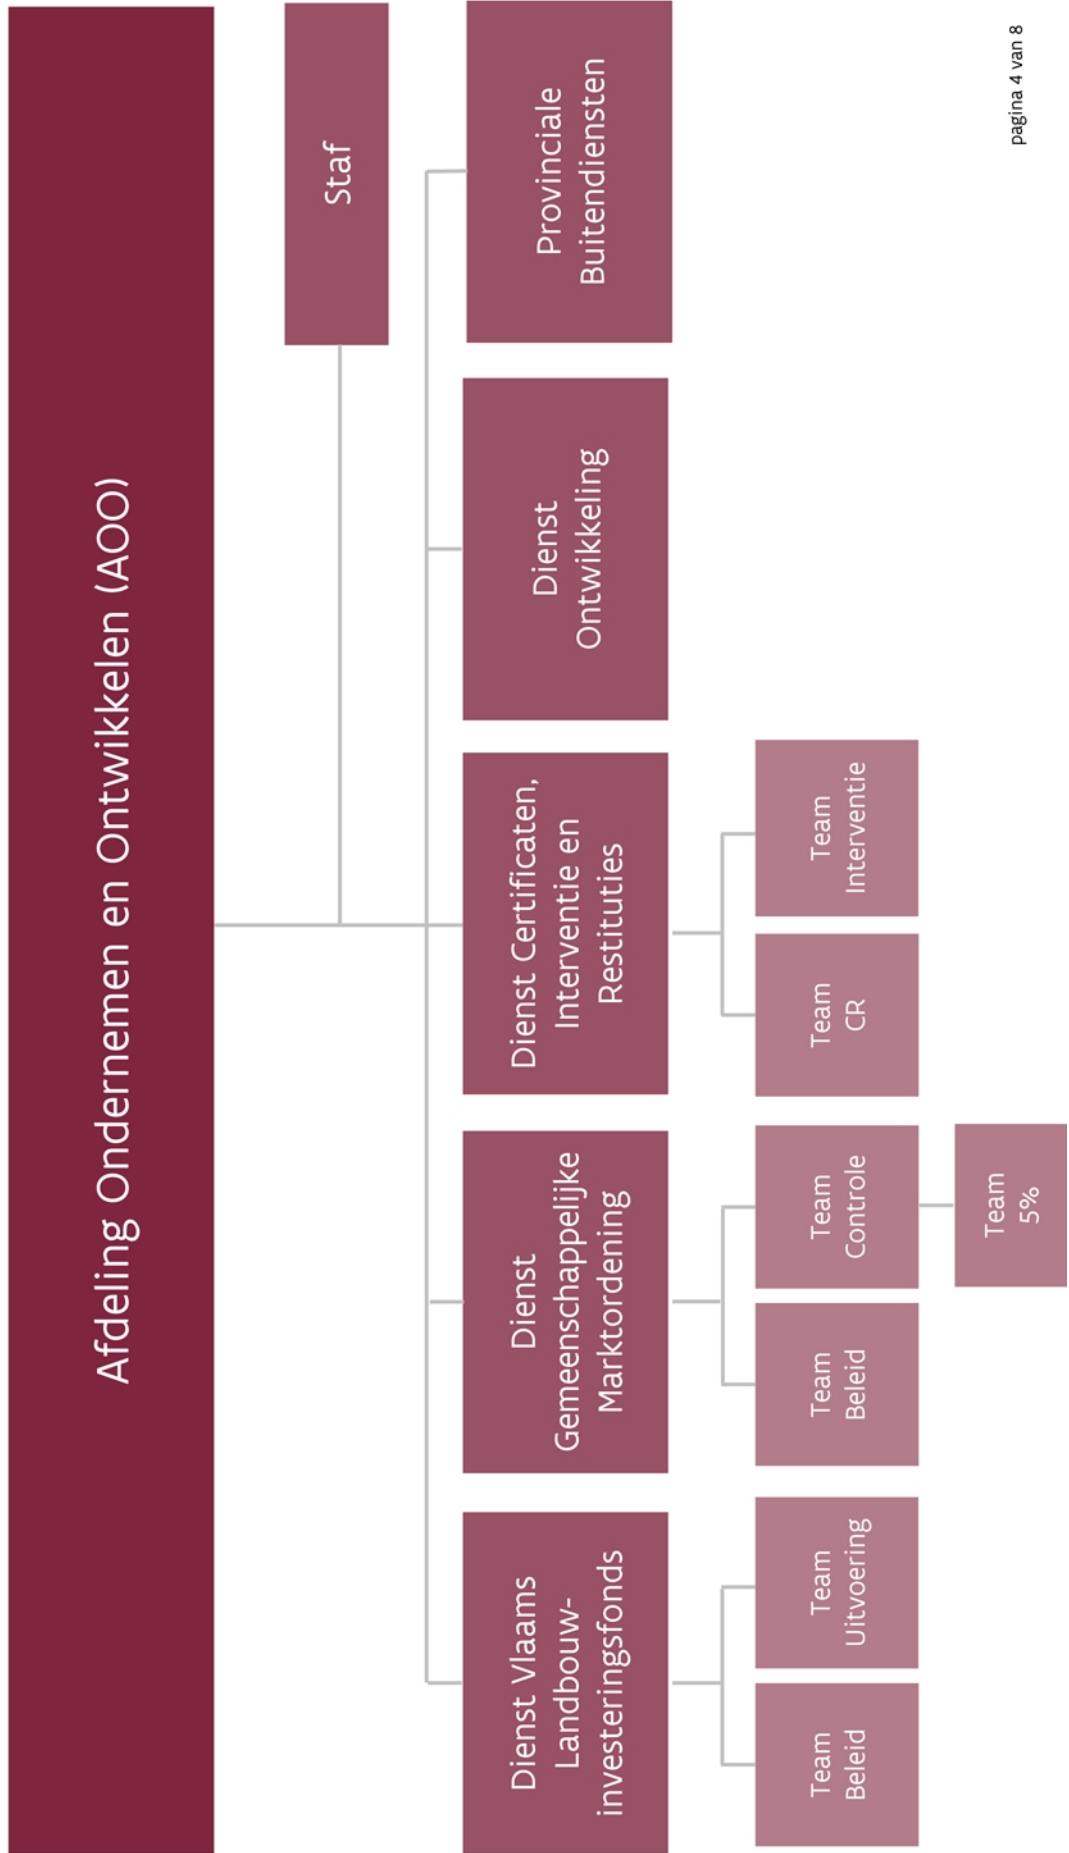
Afdeling Ondernemen en Ontwikkelen (AOO)

Staf

Provinciale Buitendiensten

Dienst Ontwikkeling

Dienst Certificaten, Interventie en Restituties

Team Interventie

Team CR

Dienst Gemeenschappelijke Marktordening

Team Controle

Team 5%

Team Beleid

Dienst Vlaams Landbouwinvesteringsfonds

Team Uitvoering

Team Beleid

pagina 4 van 8